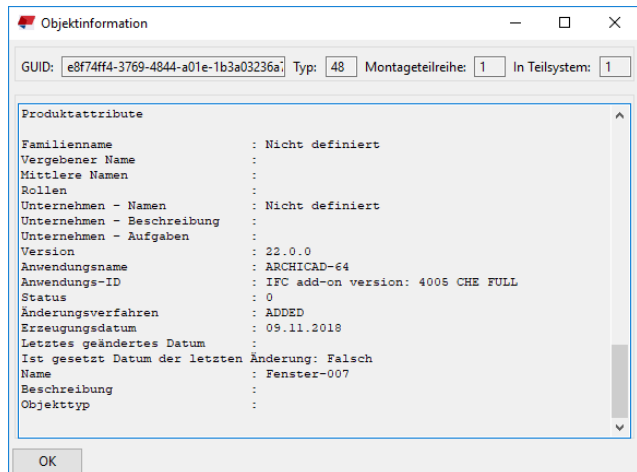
Objektinformation

GUID: e8f74ff4-3769-4844-a01e-1b3a03236a Typ: 48 Montageteilreihe: 1 In Teilsystem: 1

Produktattribute

Familienname : Nicht definiert
Vergebener Name :
Mittlere Namen :
Rollen :
Unternehmen - Namen : Nicht definiert
Unternehmen - Beschreibung :
Unternehmen - Aufgaben :
Version : 22.0.0
Anwendungsname : ARCHICAD-64
Anwendungs-ID : IFC add-on version: 4005 CHE FULL
Status : 0
Änderungsverfahren : ADDED
Erzeugungsdatum : 09.11.2018
Letztes geändertes Datum :
Ist gesetzt Datum der letzten Änderung: Falsch
Name : Fenster-007
Beschreibung :
Objekttyp :

OK